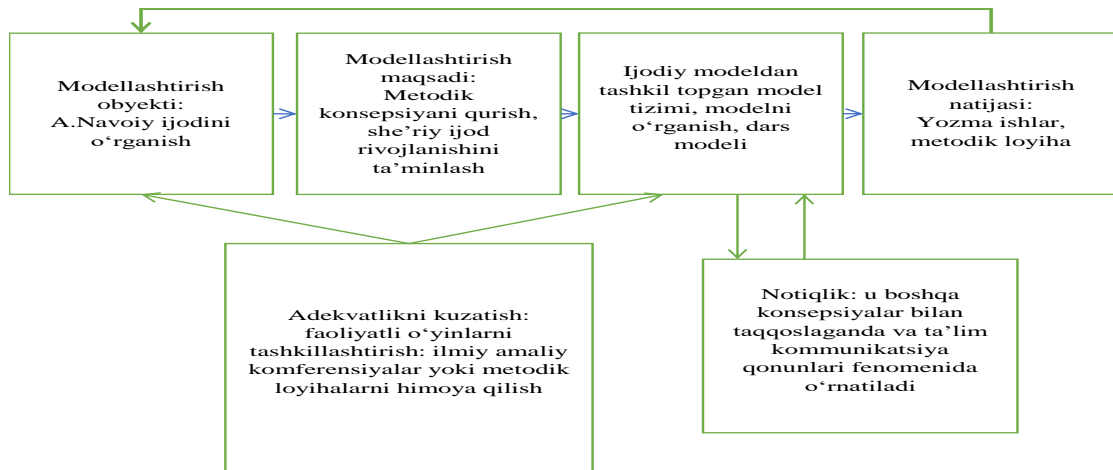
Modellashtirish obyekti: A.Navoiy ijodini o‘rganish

Modellashtirish maqsadi: Metodik konsepsiyani qurish, she’riy ijod rivojlanishini ta’minlash

Ijodiy modeldan tashkil topgan model tizimi, modelni o‘rganish, dars modeli

Modellashtirish natijasi: Yozma ishlar, metodik loyiha

Adekvatlikni kuzatish: faoliyatli o‘yinlarni tashkillashtirish: ilmiy amaliy komferensiyalar yoki metodik loyihalarni himoya qilish

Notiqlik: u boshqa konsepsiyalar bilan taqqoslaganda va ta’lim kommunikatsiya qonunlari fenomenida o‘rnatiladi